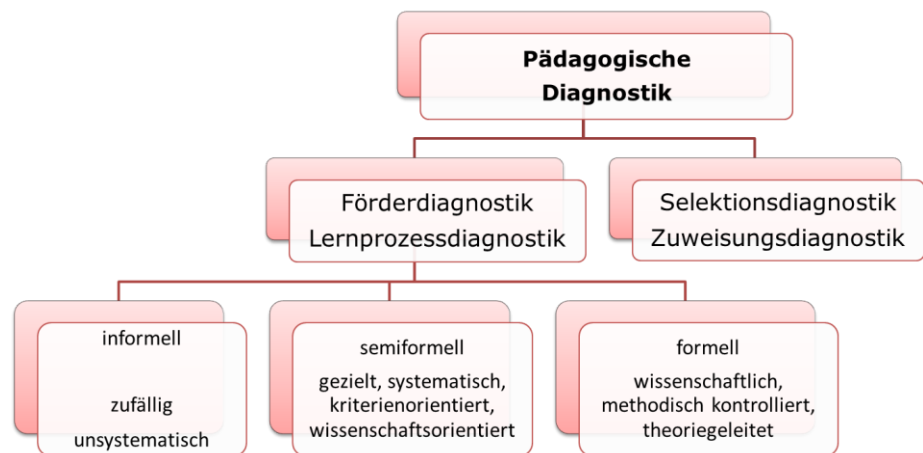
Pädagogische Diagnostik

Förderdiagnostik
Lernprozessdiagnostik

Selektionsdiagnostik
Zuweisungsdiagnostik

informell

zufällig
unsystematisch

semiformell

gezielt, systematisch, kriterienorientiert, wissenschaftsorientiert

formell

wissenschaftlich, methodisch kontrolliert, theoriegeleitet